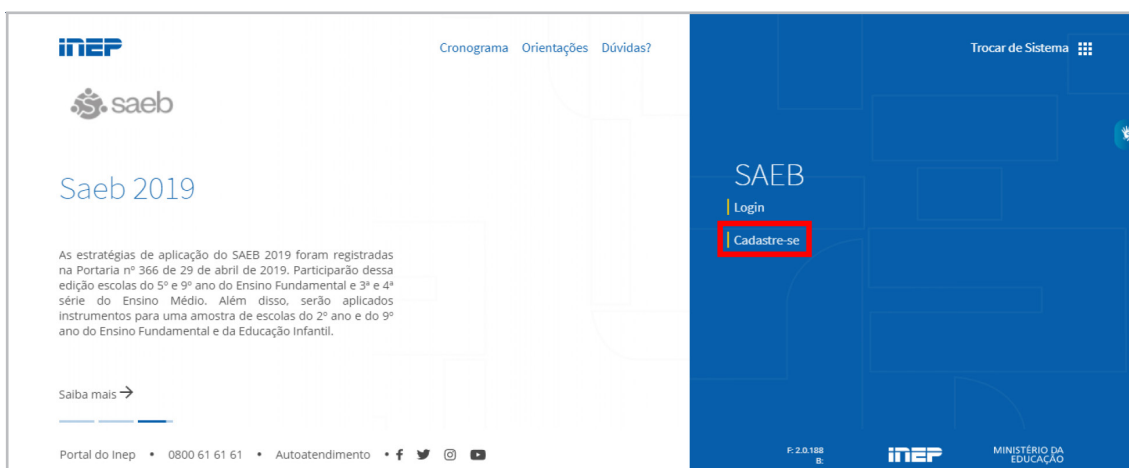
inep

Cronograma Orientações Dúvidas?

Trocar de Sistema

saeb

Saeb 2019

As estratégias de aplicação do SAEB 2019 foram registradas na Portaria nº 366 de 29 de abril de 2019. Participarão dessa edição escolas do 5º e 9º ano do Ensino Fundamental e 3ª e 4ª série do Ensino Médio. Além disso, serão aplicados instrumentos para uma amostra de escolas do 2º ano e do 9º ano do Ensino Fundamental e da Educação Infantil.

Saiba mais →

Portal do Inep • 0800 61 61 61 • Autoatendimento •

SAEB

Login

Cadastre-se

F: 2.0.188
B:

inep

MINISTÉRIO DA EDUCAÇÃO